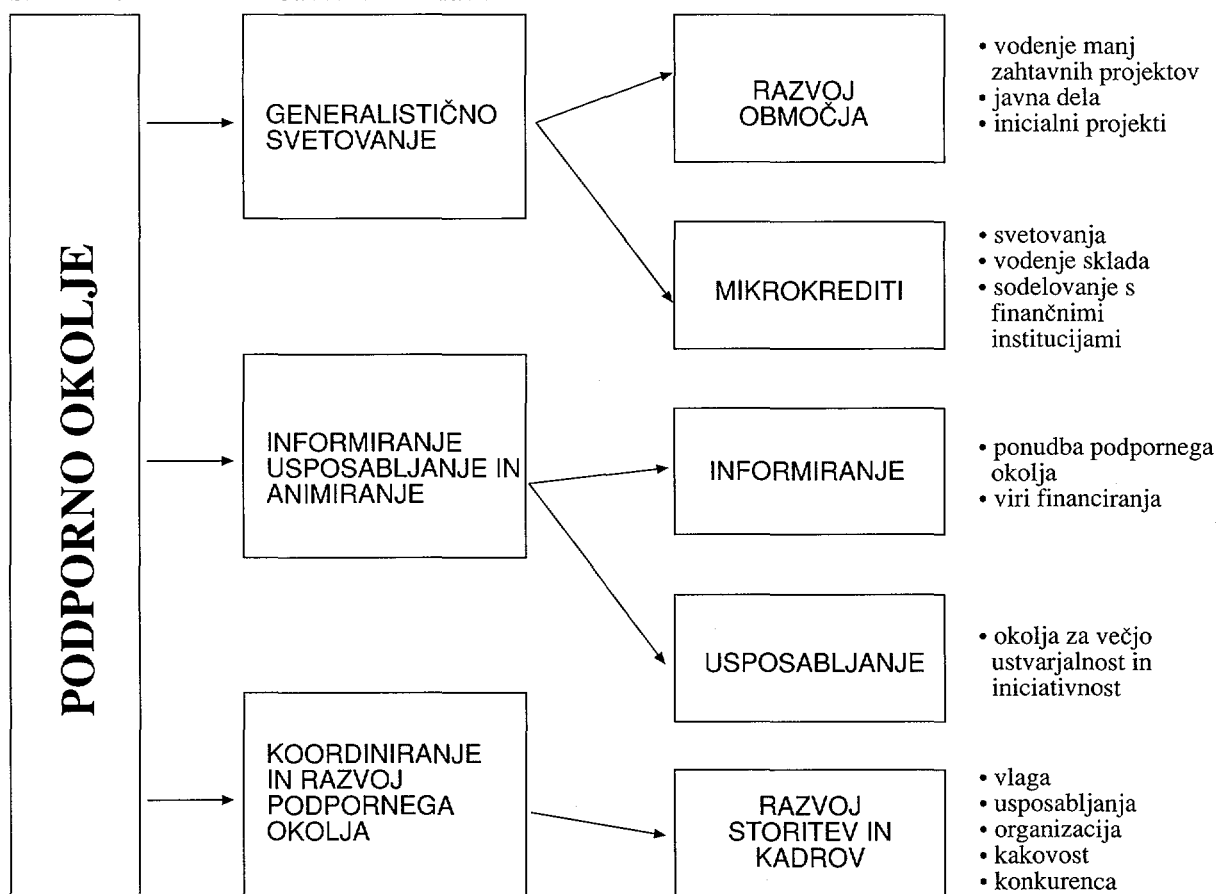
PODPORNO OKOLJE

GENERALISTIČNO SVETOVANJE

RAZVOJ OBMOČJA

• vodenje manj zahtavnih projektov
• javna dela
• inicialni projekti

MIKROKREDITI

• svetovanja
• vodenje sklada
• sodelovanje s finančnimi institucijami

INFORMIRANJE USPOSABLJANJE IN ANIMIRANJE

INFORMIRANJE

• ponudba podpornega okolja
• viri financiranja

USPOSABLJANJE

• okolja za večjo ustvarjalnost in iniciativnost

KOORDINIRANJE IN RAZVOJ PODPORNEGA OKOLJA

RAZVOJ STORITEV IN KADROV

• vlaga
• usposabljanja
• organizacija
• kakovost
• konkurenca